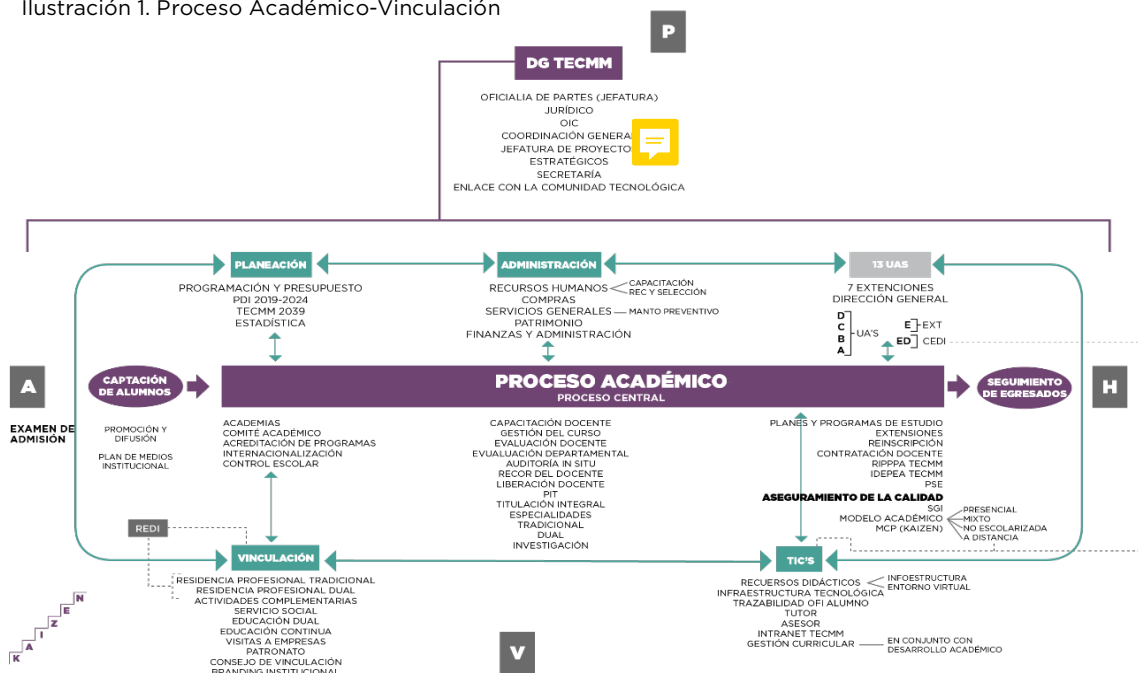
Ilustración 1. Proceso Académico-Vinculación

P

DG TECMM

OFICIALIA DE PARTES (JEFATURA)
JURÍDICO
OIC
COORDINACIÓN GENERAL
JEFATURA DE PROYECTOS
ESTRATÉGICOS
SECRETARÍA
ENLACE CON LA COMUNIDAD TECNOLÓGICA

PLANEACIÓN

PROGRAMACIÓN Y PRESUPUESTO
PDI 2019-2024
TECMM 2039
ESTADÍSTICA

ADMINISTRACIÓN

RECURSOS HUMANOS — CAPACITACIÓN, REC Y SELECCIÓN
COMPRAS
SERVICIOS GENERALES — MANTO PREVENTIVO
PATRIMONIO
FINANZAS Y ADMINISTRACIÓN

13 UAS

7 EXTENSIONES
DIRECCIÓN GENERAL
D
C
B
A
UA'S
E EXT
ED CEDI

A

CAPTACIÓN DE ALUMNOS

EXAMEN DE ADMISIÓN

PROMOCIÓN Y DIFUSIÓN

PLAN DE MEDIOS INSTITUCIONAL

PROCESO ACADÉMICO
PROCESO CENTRAL

SEGUIMIENTO DE EGRESADOS

H

ACADEMIAS
COMITÉ ACADÉMICO
ACREDITACIÓN DE PROGRAMAS
INTERNACIONALIZACIÓN
CONTROL ESCOLAR

CAPACITACIÓN DOCENTE
GESTIÓN DEL CURSO
EVALUACIÓN DOCENTE
EVALUACIÓN DEPARTAMENTAL
AUDITORÍA IN SITU
RECOR DEL DOCENTE
LIBERACIÓN DOCENTE
PIT
TITULACIÓN INTEGRAL
ESPECIALIDADES
TRADICIONAL
DUAL
INVESTIGACIÓN

PLANES Y PROGRAMAS DE ESTUDIO
EXTENSIONES
REINSCRIPCIÓN
CONTRATACIÓN DOCENTE
RIPPPA TECMM
IDEPEA TECMM
PSE
ASEGURAMIENTO DE LA CALIDAD
SGI
MODELO ACADÉMICO
MCP (KAIZEN)
PRESENCIAL
MIXTO
NO ESCOLARIZADA
A DISTANCIA

REDI

VINCULACIÓN

RESIDENCIA PROFESIONAL TRADICIONAL
RESIDENCIA PROFESIONAL DUAL
ACTIVIDADES COMPLEMENTARIAS
SERVICIO SOCIAL
EDUCACIÓN DUAL
EDUCACIÓN CONTINUA
VISITAS A EMPRESAS
PATRONATO
CONSEJO DE VINCULACIÓN
BRANDING INSTITUCIONAL

TIC'S

RECURSOS DIDÁCTICOS — INFOESTRUCTURA, ENTORNO VIRTUAL
INFRAESTRUCTURA TECNOLÓGICA
TRAZABILIDAD OFI ALUMNO
TUTOR
ASESOR
INTRANET TECMM
GESTIÓN CURRICULAR — EN CONJUNTO CON DESARROLLO ACADÉMICO

V

K A I Z E N